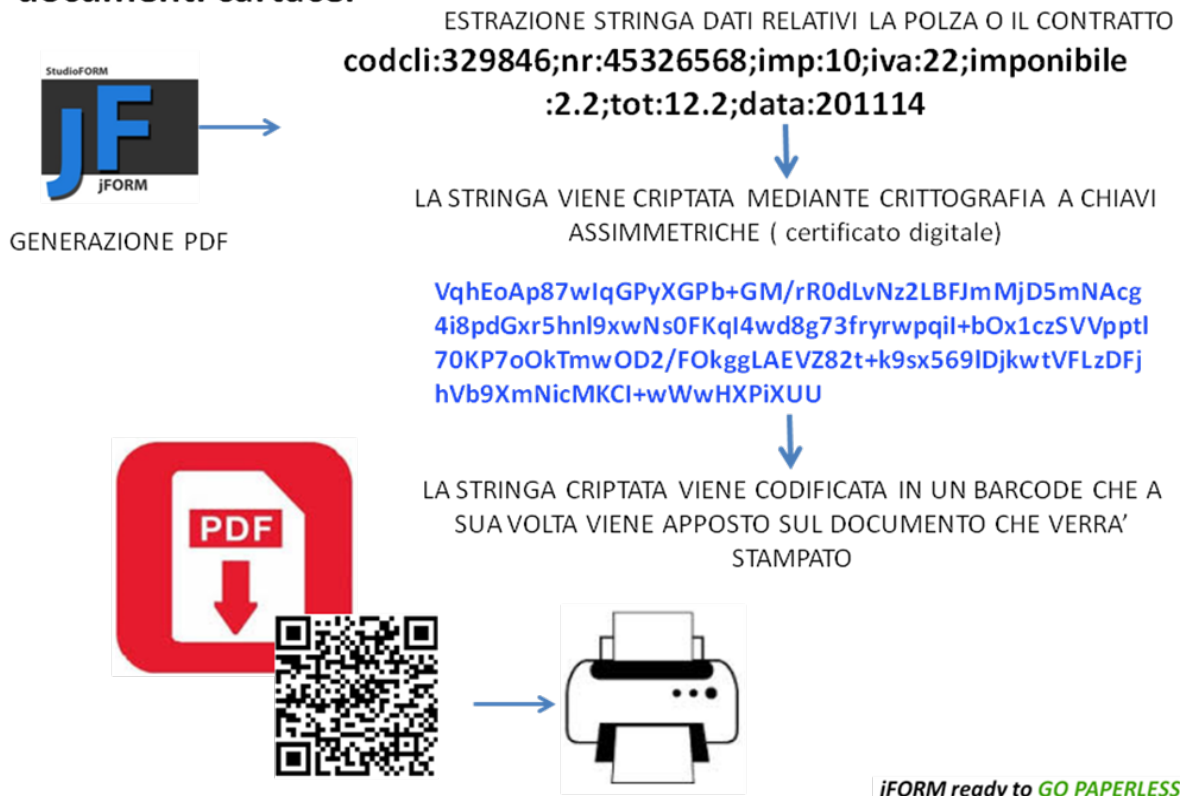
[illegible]

StudioFORM
jF
jFORM

GENERAZIONE PDF

ESTRAZIONE STRINGA DATI RELATIVI LA POLZA O IL CONTRATTO

codcli:329846;nr:45326568;imp:10;iva:22;imponibile:2.2;tot:12.2;data:201114

LA STRINGA VIENE CRIPTATA MEDIANTE CRITTOGRAFIA A CHIAVI ASSIMMETRICHE ( certificato digitale)

VqhEoAp87wIqGPyXGPb+GM/rR0dLvNz2LBFJmMjD5mNAcg4i8pdGxr5hnl9xwNs0FKqI4wd8g73fryrwpqiI+bOx1czSVVpptl70KP7oOkTmwOD2/FOkggLAEVZ82t+k9sx569lDjkwtVFLzDFjhVb9XmNicMKCI+wWwHXPiXUU

LA STRINGA CRIPTATA VIENE CODIFICATA IN UN BARCODE CHE A SUA VOLTA VIENE APPOSTO SUL DOCUMENTO CHE VERRA' STAMPATO

PDF

jFORM ready to GO PAPERLESS